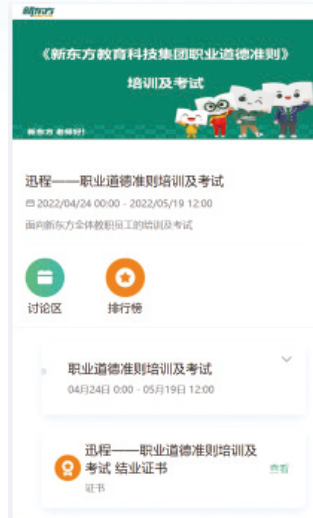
新东方

《新东方教育科技集团职业道德准则》

培训及考试

新东方 老师好!

迅程——职业道德准则培训及考试

2022/04/24 00:00 - 2022/05/19 12:00

面向新东方全体教职员工的培训及考试

讨论区

排行榜

职业道德准则培训及考试

04月24日 0:00 - 05月19日 12:00

迅程——职业道德准则培训及考试 结业证书

证书

查看